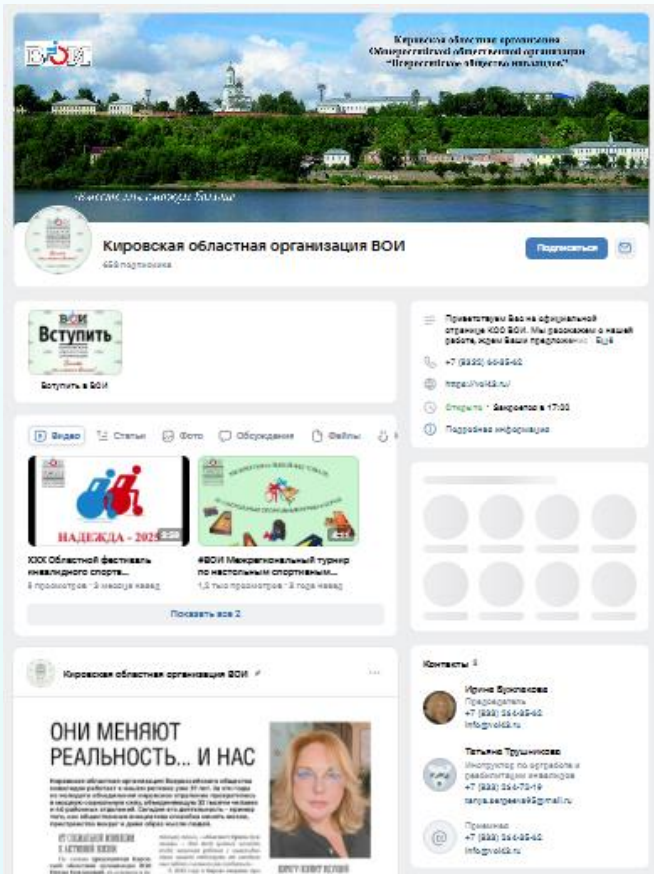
ВОИ

Кировская областная организация Общероссийской общественной организации "Всероссийское общество инвалидов"

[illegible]

Кировская областная организация ВОИ
658 подписчиков

Подписаться

Вступить

Вступить в ВОИ

Приветствуем Вас на официальной странице КОО ВОИ. Мы расскажем о нашей работе, ждем Ваши предложения. Ещё

+7 (833) 64-85-42

https://voi43.ru/

Открыто · Закроется в 17:00

Подробная информация

Видео Статьи Фото Обсуждения Файлы

НАДЕЖДА - 2025

XXX Областной фестиваль инвалидного спорта...
8 просмотров · 3 месяца назад

#ВОИ Межрегиональный турнир по настольным спортивным...
1,2 тыс просмотров · 3 года назад

Показать все 2

Контакты 4

Ирина Бухлакова
Председатель
+7 (833) 264-85-42
info@voi43.ru

Татьяна Трушникова
Инструктор по спорту и реабилитации инвалидов
+7 (833) 264-73-19
tanya.sergeeva6@mail.ru

Приемная
+7 (833) 264-85-42
info@voi43.ru

Кировская областная организация ВОИ

ОНИ МЕНЯЮТ РЕАЛЬНОСТЬ... И НАС

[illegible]